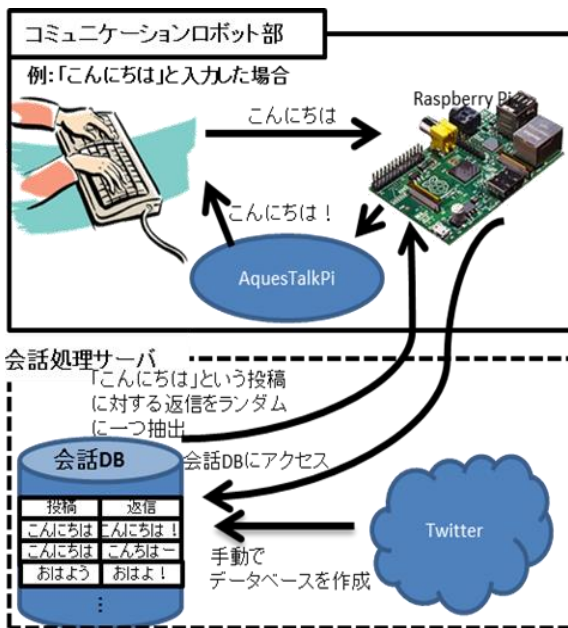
コミュニケーションロボット部

例:「こんにちは」と入力した場合

こんにちは

Raspberry Pi

こんにちは！

AquesTalkPi

会話処理サーバ

「こんにちは」という投稿に対する返信をランダムに一つ抽出

会話DB

会話DBにアクセス

| 投稿 | 返信 |
|---|---|
| こんにちは | こんにちは！ |
| こんにちは | こんちはー |
| おはよう | おはよ！ |
| ⋮ | |

Twitter

手動でデータベースを作成